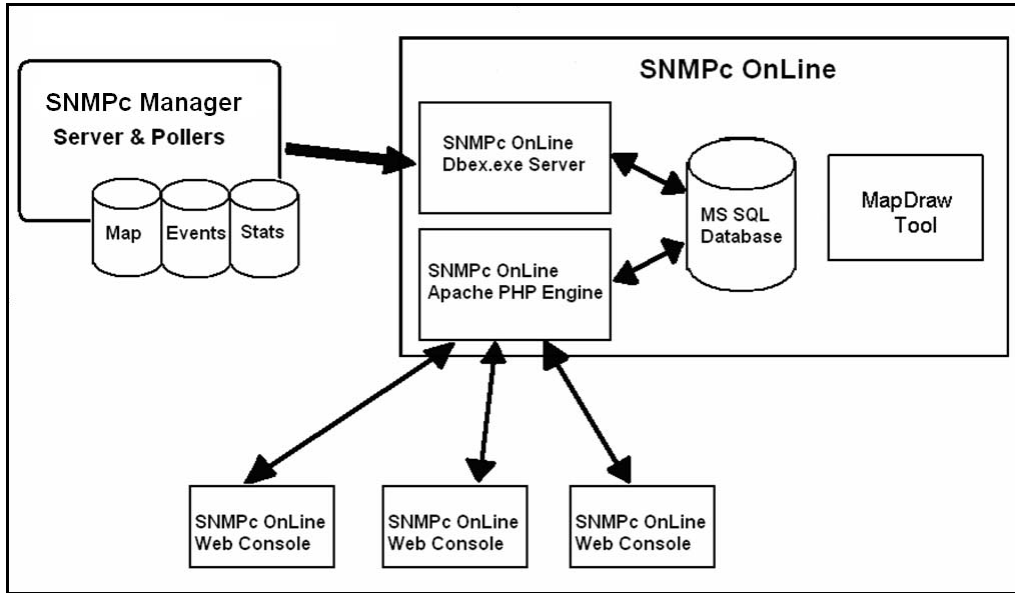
SNMPc Manager
Server & Pollers

Map

Events

Stats

SNMPc OnLine

SNMPc OnLine
Dbex.exe Server

SNMPc OnLine
Apache PHP Engine

MS SQL
Database

MapDraw
Tool

SNMPc OnLine
Web Console

SNMPc OnLine
Web Console

SNMPc OnLine
Web Console